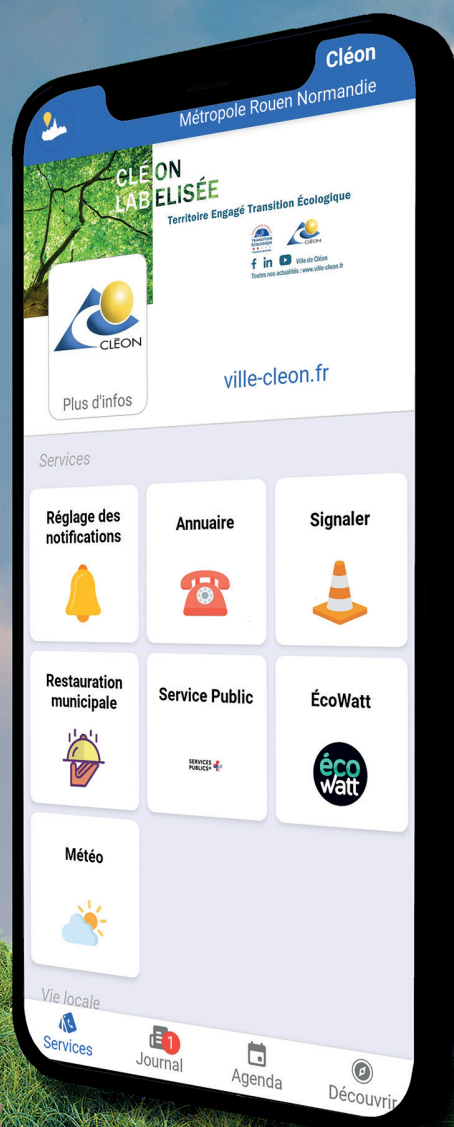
Cléon

Métropole Rouen Normandie

CLÉON LABELISÉE

Territoire Engagé Transition Écologique

TRANSITION ÉCOLOGIQUE

CLÉON

Ville de Cléon

Toutes nos actualités : www.ville-cleon.fr

CLÉON

Plus d'infos

ville-cleon.fr

Services

Réglage des notifications

Annuaire

Signaler

Restauration municipale

Service Public

SERVICES PUBLICS+

ÉcoWatt

éco watt

Météo

Vie locale

Services

1

Journal

Agenda

Découvrir